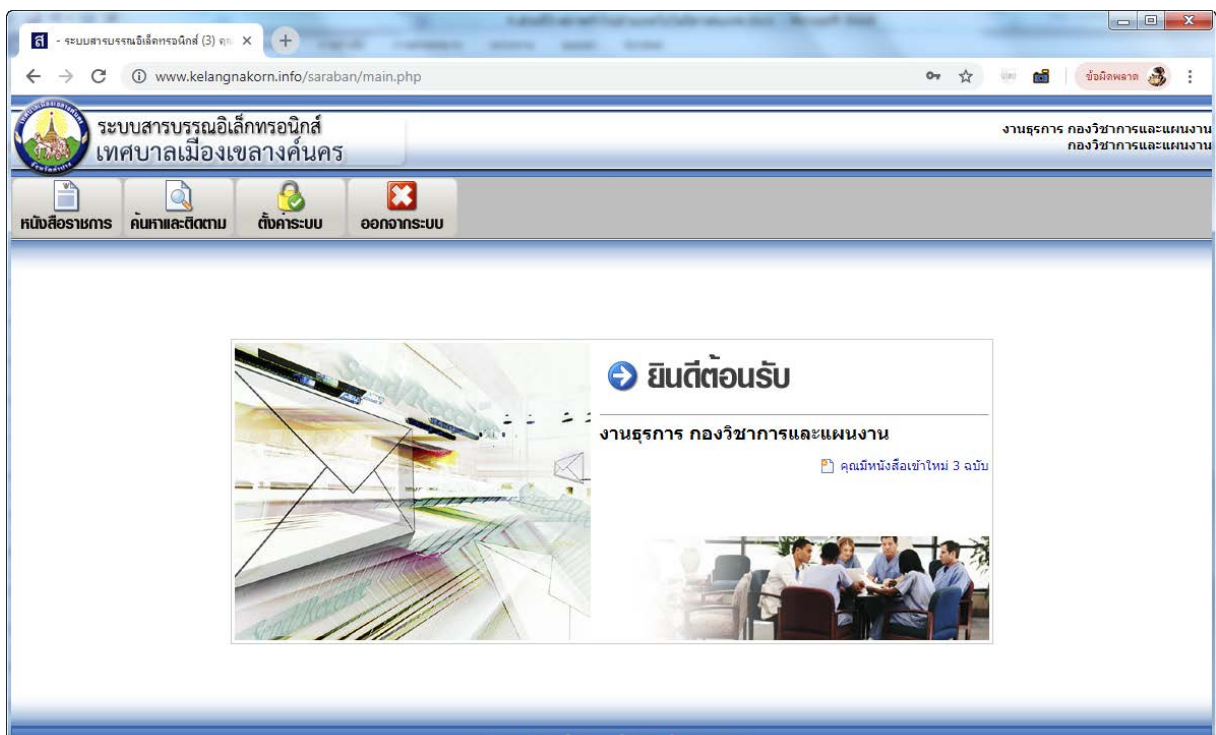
ส - ระบบสารบรรณอิเล็กทรอนิกส์ (3) คุ ×

www.kelangnakorn.info/saraban/main.php

ข้อผิดพลาด

ระบบสารบรรณอิเล็กทรอนิกส์
เทศบาลเมืองเขลางค์นคร

งานธุรการ กองวิชาการและแผนงาน
กองวิชาการและแผนงาน

หนังสือราชการ ค้นหาและติดตาม ตั้งค่าระบบ ออกจากระบบ

ยินดีต้อนรับ

งานธุรการ กองวิชาการและแผนงาน

คุณมีหนังสือเข้าใหม่ 3 ฉบับ